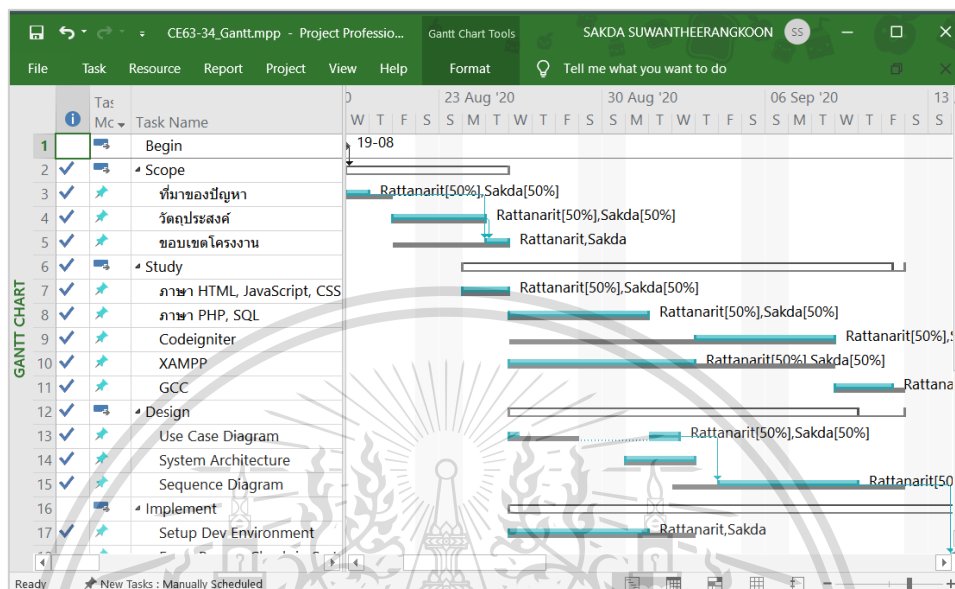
CE63-34_Gantt.mpp - Project Professio... Gantt Chart Tools SAKDA SUWANTHEERANGKOON SS

File Task Resource Report Project View Help Format Tell me what you want to do

GANTT CHART

| | | Task Mode | Task Name |
|---|---|---|---|
| 1 | | | Begin |
| 2 | ✓ | | Scope |
| 3 | ✓ | | ที่มาของปัญหา |
| 4 | ✓ | | วัตถุประสงค์ |
| 5 | ✓ | | ขอบเขตโครงงาน |
| 6 | ✓ | | Study |
| 7 | ✓ | | ภาษา HTML, JavaScript, CSS |
| 8 | ✓ | | ภาษา PHP, SQL |
| 9 | ✓ | | Codeigniter |
| 10 | ✓ | | XAMPP |
| 11 | ✓ | | GCC |
| 12 | ✓ | | Design |
| 13 | ✓ | | Use Case Diagram |
| 14 | ✓ | | System Architecture |
| 15 | ✓ | | Sequence Diagram |
| 16 | | | Implement |
| 17 | ✓ | | Setup Dev Environment |

0 23 Aug '20 30 Aug '20 06 Sep '20 13
W T F S S M T W T F S S M T W T F S S M T W T F S S

19-08
Rattanarit[50%],Sakda[50%]
Rattanarit[50%],Sakda[50%]
Rattanarit,Sakda
Rattanarit[50%],Sakda[50%]
Rattanarit[50%],Sakda[50%]
Rattanarit[50%],S
Rattanarit[50%],Sakda[50%]
Rattana
Rattanarit[50%],Sakda[50%]
Rattanarit[50
Rattanarit,Sakda

Ready New Tasks : Manually Scheduled